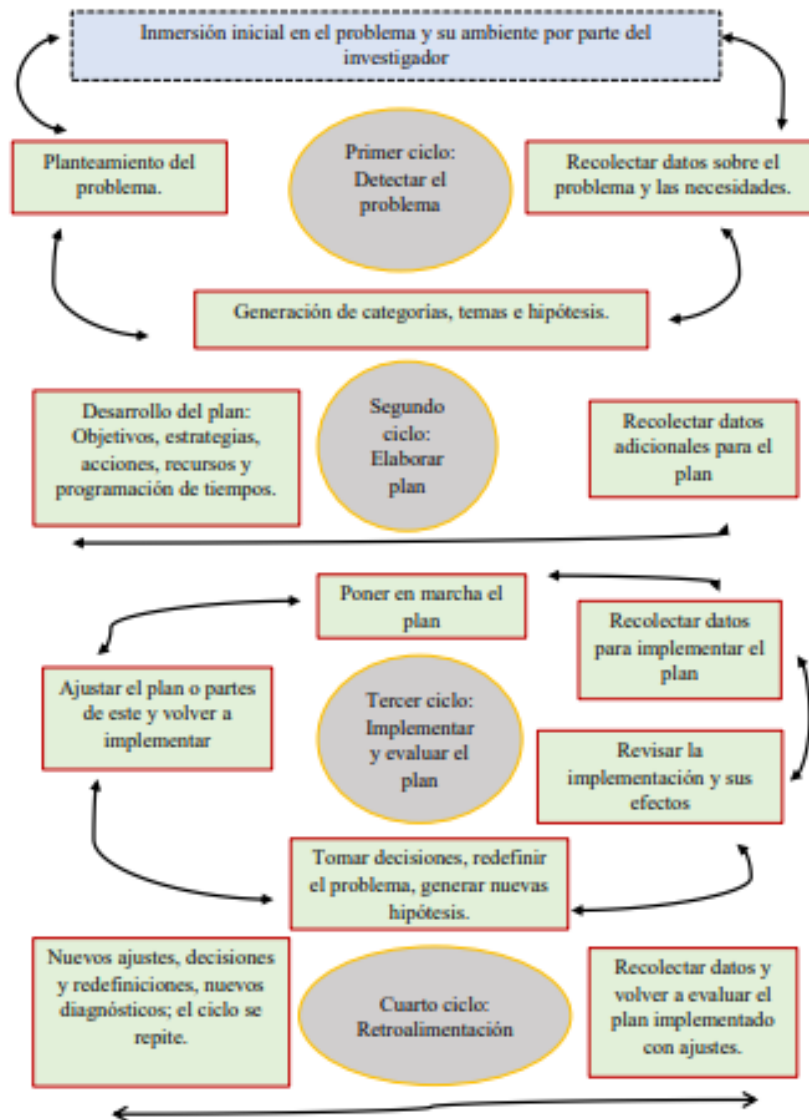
Inmersión inicial en el problema y su ambiente por parte del investigador

Planteamiento del problema.

Primer ciclo: Detectar el problema

Recolectar datos sobre el problema y las necesidades.

Generación de categorías, temas e hipótesis.

Desarrollo del plan: Objetivos, estrategias, acciones, recursos y programación de tiempos.

Segundo ciclo: Elaborar plan

Recolectar datos adicionales para el plan

Poner en marcha el plan

Recolectar datos para implementar el plan

Ajustar el plan o partes de este y volver a implementar

Tercer ciclo: Implementar y evaluar el plan

Revisar la implementación y sus efectos

Tomar decisiones, redefinir el problema, generar nuevas hipótesis.

Nuevos ajustes, decisiones y redefiniciones, nuevos diagnósticos; el ciclo se repite.

Cuarto ciclo: Retroalimentación

Recolectar datos y volver a evaluar el plan implementado con ajustes.